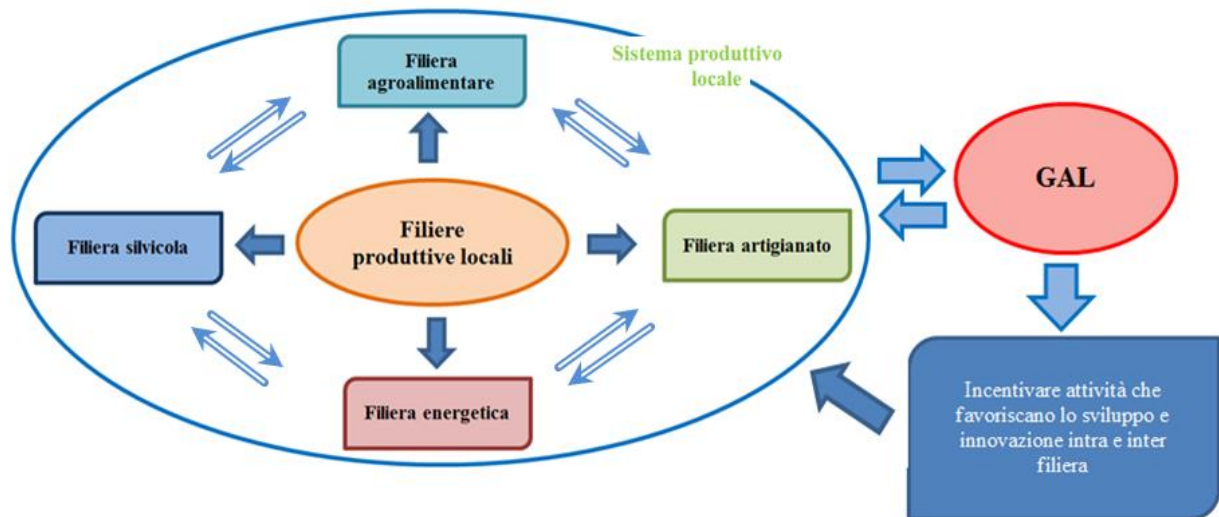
Filiera agroalimentare

Sistema produttivo locale

GAL

Filiera silvicola

Filiere produttive locali

Filiera artigianato

Filiera energetica

Incentivare attività che favoriscano lo sviluppo e innovazione intra e inter filiera